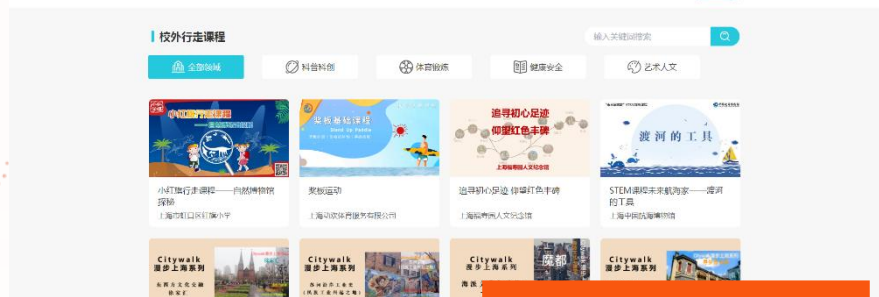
校外行走课程

输入关键词搜索

全部领域
科普科创
体育锻炼
健康安全
艺术人文

追寻初心足迹
仰望红色丰碑

渡河的工具

小红旗行走课程——自然博物馆探秘
上海市虹口区红旗小学

浆板运动
上海动体体育服务有限公司

追寻初心足迹 仰望红色丰碑
上海韬奋纪念馆

STEM课程未来航海家——渡河的工具
上海中国航海博物馆

Citywalk
漫步上海系列

Citywalk
漫步上海系列

Citywalk
漫步上海系列

魔都

Citywalk
漫步上海系列